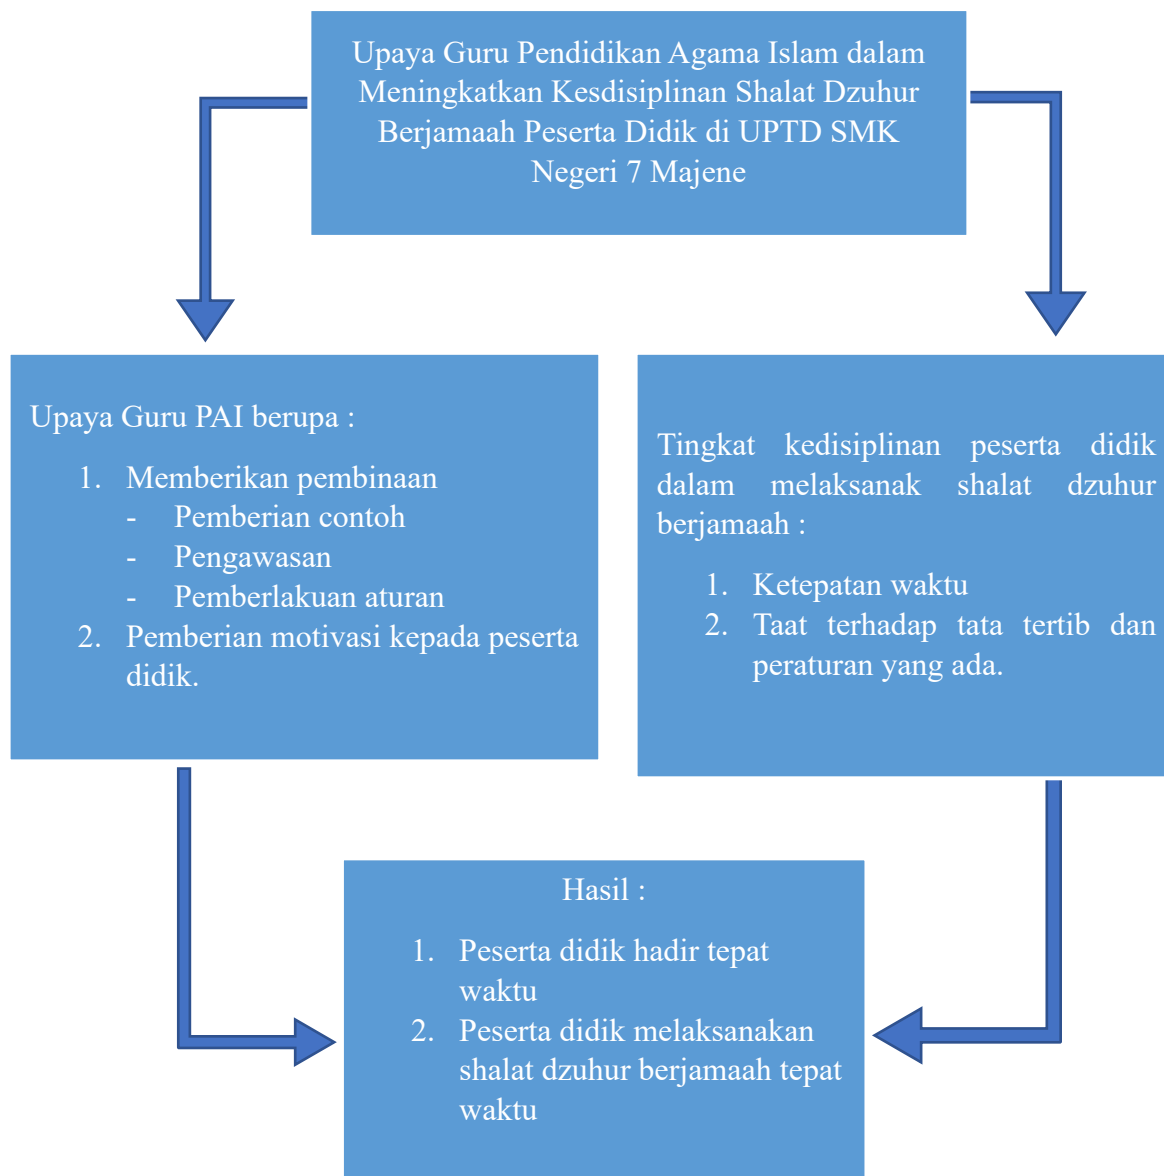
Upaya Guru Pendidikan Agama Islam dalam Meningkatkan Kesdisiplinan Shalat Dzuhur Berjamaah Peserta Didik di UPTD SMK Negeri 7 Majene

Upaya Guru PAI berupa :

1. Memberikan pembinaan
   - Pemberian contoh
   - Pengawasan
   - Pemberlakuan aturan
2. Pemberian motivasi kepada peserta didik.

Tingkat kedisiplinan peserta didik dalam melaksanak shalat dzuhur berjamaah :

1. Ketepatan waktu
2. Taat terhadap tata tertib dan peraturan yang ada.

Hasil :

1. Peserta didik hadir tepat waktu
2. Peserta didik melaksanakan shalat dzuhur berjamaah tepat waktu